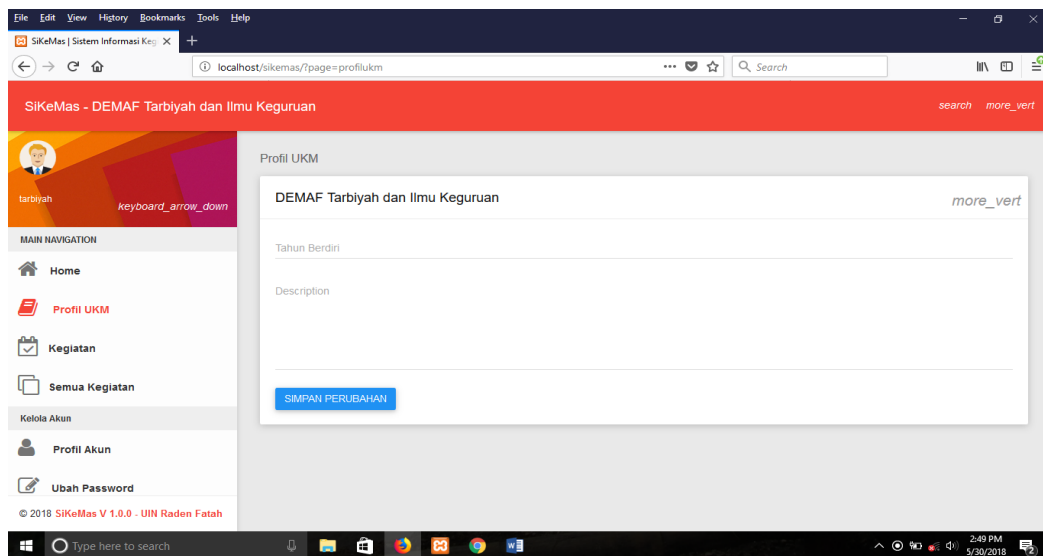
File Edit View History Bookmarks Tools Help

SiKeMas | Sistem Informasi Keg ×

localhost/sikemas/?page=profilukm

Search

SiKeMas - DEMAF Tarbiyah dan Ilmu Keguruan

search more_vert

tarbiyah keyboard_arrow_down

MAIN NAVIGATION

Home

Profil UKM

Kegiatan

Semua Kegiatan

Kelola Akun

Profil Akun

Ubah Password

© 2018 SiKeMas V 1.0.0 - UIN Raden Fatah

Profil UKM

DEMAF Tarbiyah dan Ilmu Keguruan

more_vert

Tahun Berdiri

Description

SIMPAN PERUBAHAN

Type here to search

2:49 PM
5/30/2018